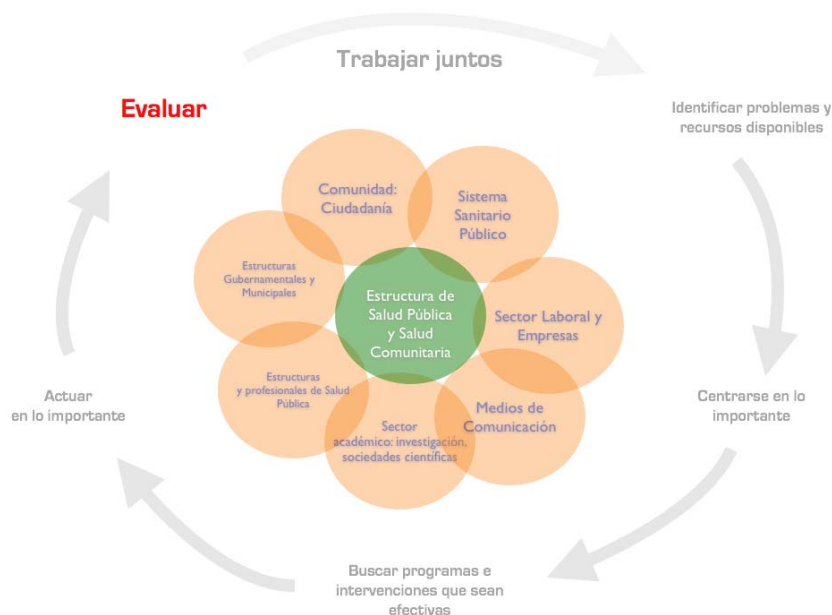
Trabajar juntos

Evaluar

Identificar problemas y recursos disponibles

Comunidad: Ciudadanía

Sistema Sanitario Público

Estructuras Gubernamentales y Municipales

Estructura de Salud Pública y Salud Comunitaria

Sector Laboral y Empresas

Estructuras y profesionales de Salud Pública

Medios de Comunicación

Sector académico: investigación, sociedades científicas

Actuar en lo importante

Centrarse en lo importante

Buscar programas e intervenciones que sean efectivas